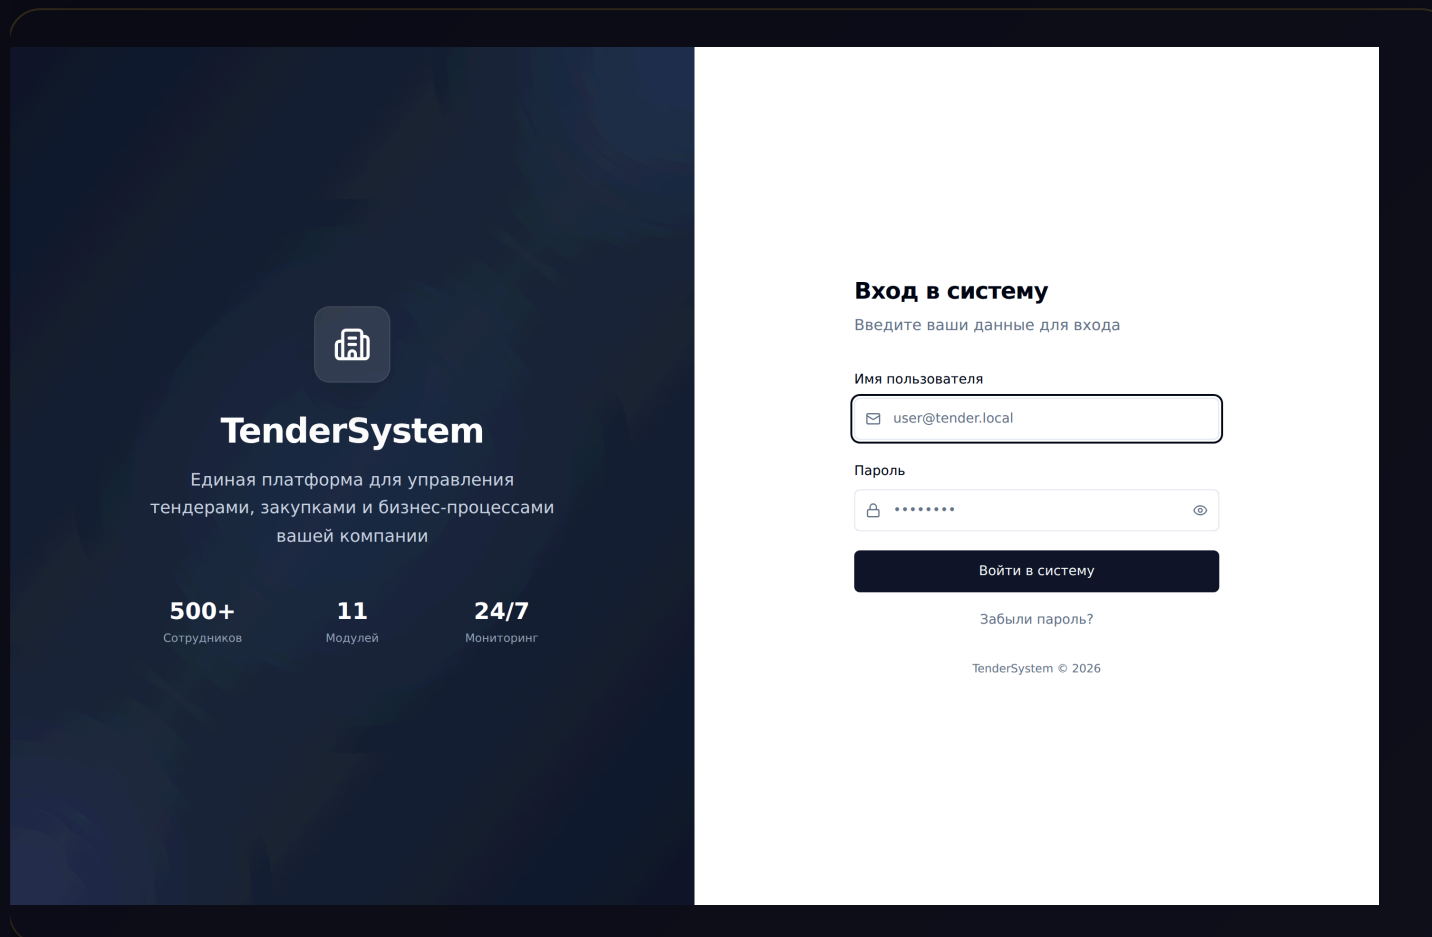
TenderSystem

Единая платформа для управления тендерами, закупками и бизнес-процессами вашей компании

500+
Сотрудников

11
Модулей

24/7
Мониторинг

Вход в систему

Введите ваши данные для входа

Имя пользователя

user@tender.local

Пароль

••••••••

Войти в систему

Забыли пароль?

TenderSystem © 2026